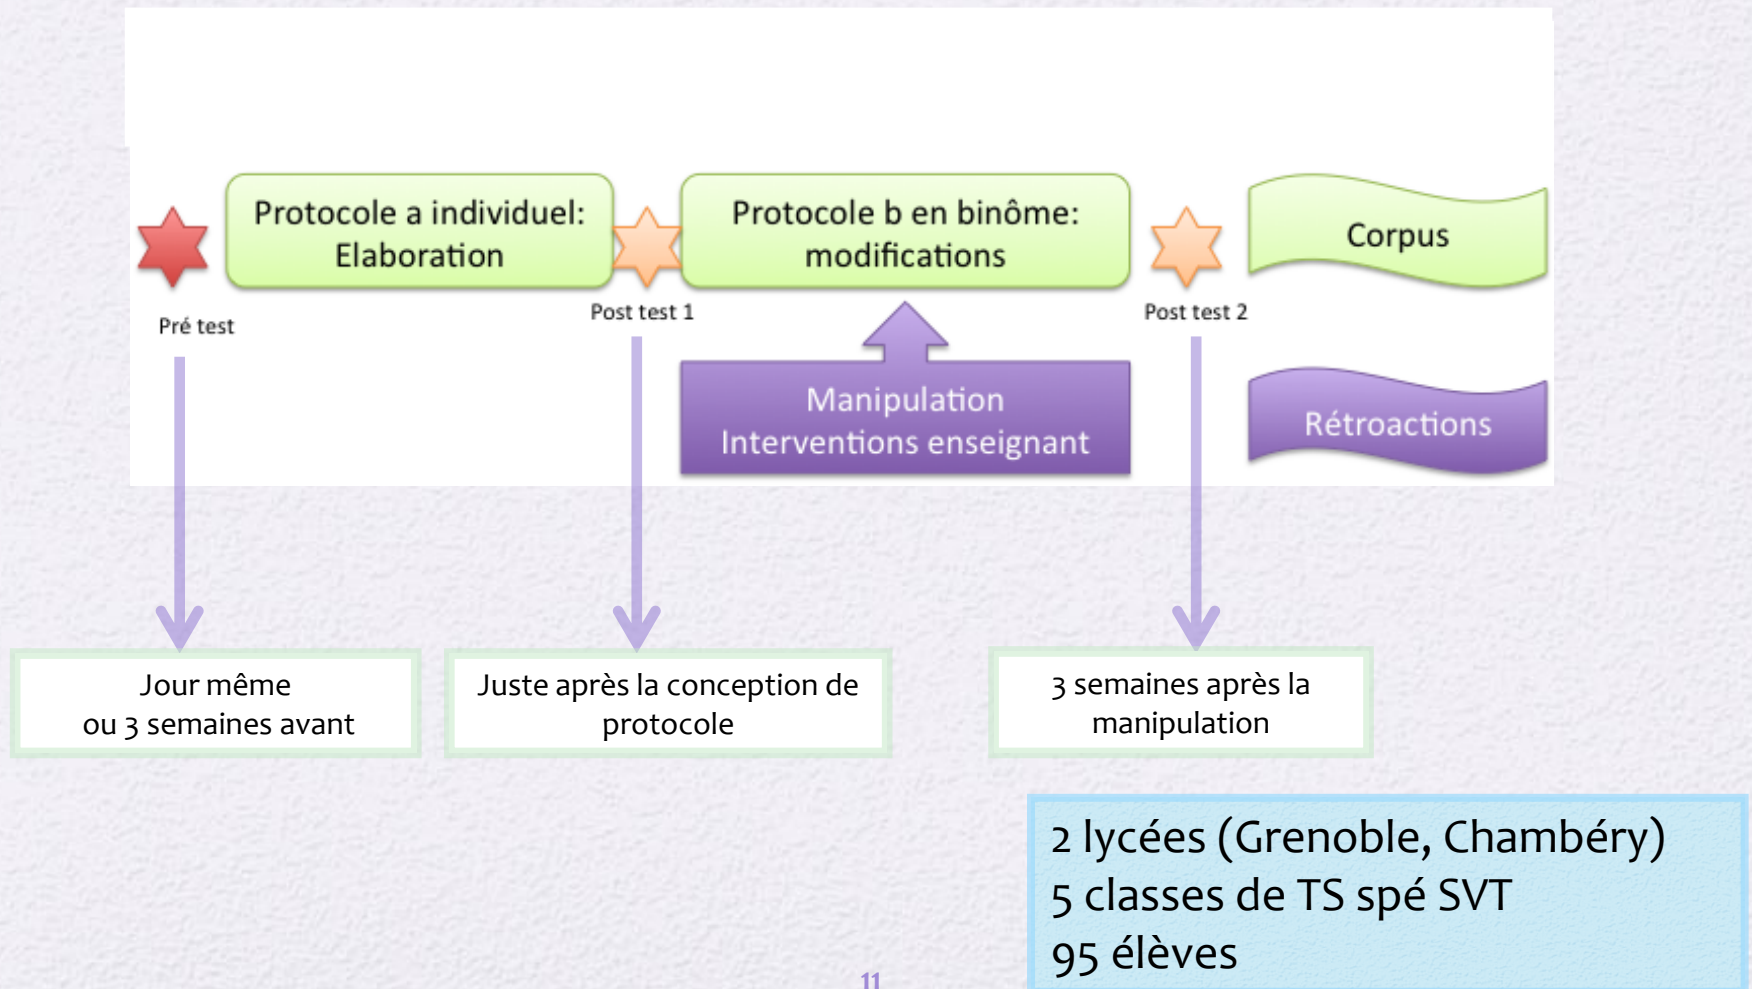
Protocole a individuel: Elaboration

Protocole b en binôme: modifications

Corpus

Pré test

Post test 1

Post test 2

Manipulation
Interventions enseignant

Rétroactions

Jour même
ou 3 semaines avant

Juste après la conception de protocole

3 semaines après la manipulation

2 lycées (Grenoble, Chambéry)
5 classes de TS spé SVT
95 élèves

11